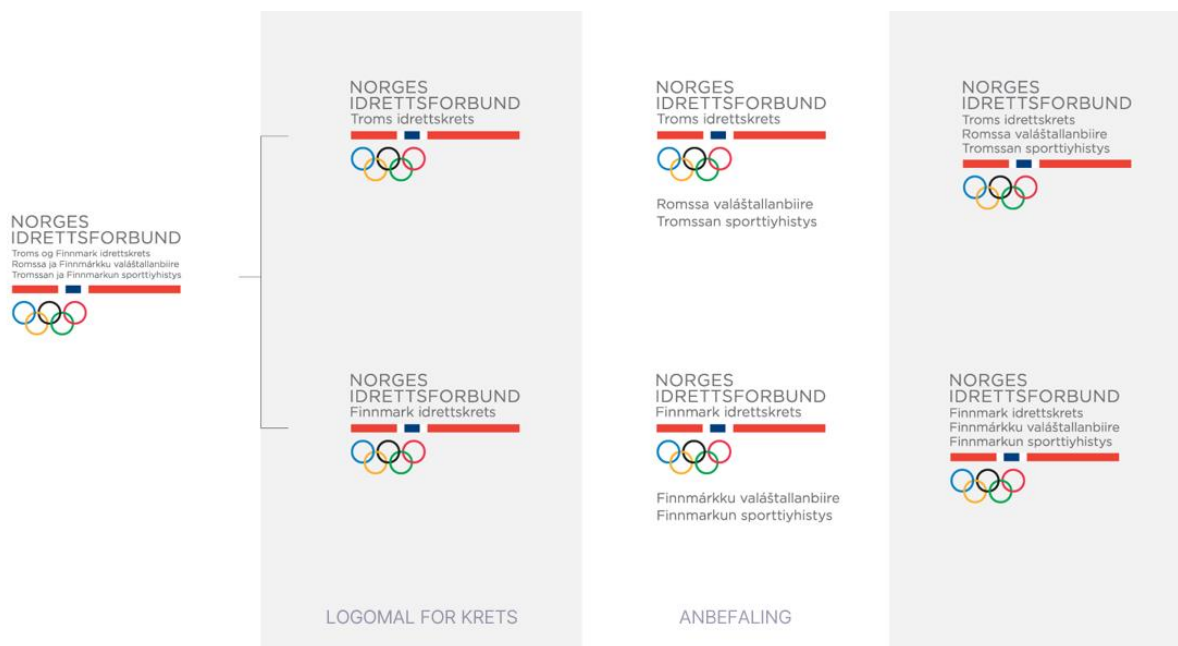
NORGES
IDRETTSFORBUND
Troms og Finnmark idrettskrets
Romssa ja Finnmárkku valáštallanbiire
Tromssan ja Finnmarkun sporttiyhistys

NORGES
IDRETTSFORBUND
Troms idrettskrets

NORGES
IDRETTSFORBUND
Finnmark idrettskrets

LOGOMAL FOR KRETS

NORGES
IDRETTSFORBUND
Troms idrettskrets

Romssa valáštallanbiire
Tromssan sporttiyhistys

NORGES
IDRETTSFORBUND
Finnmark idrettskrets

Finnmárkku valáštallanbiire
Finnmarkun sporttiyhistys

ANBEFALING

NORGES
IDRETTSFORBUND
Troms idrettskrets
Romssa valáštallanbiire
Tromssan sporttiyhistys

NORGES
IDRETTSFORBUND
Finnmark idrettskrets
Finnmárkku valáštallanbiire
Finnmarkun sporttiyhistys